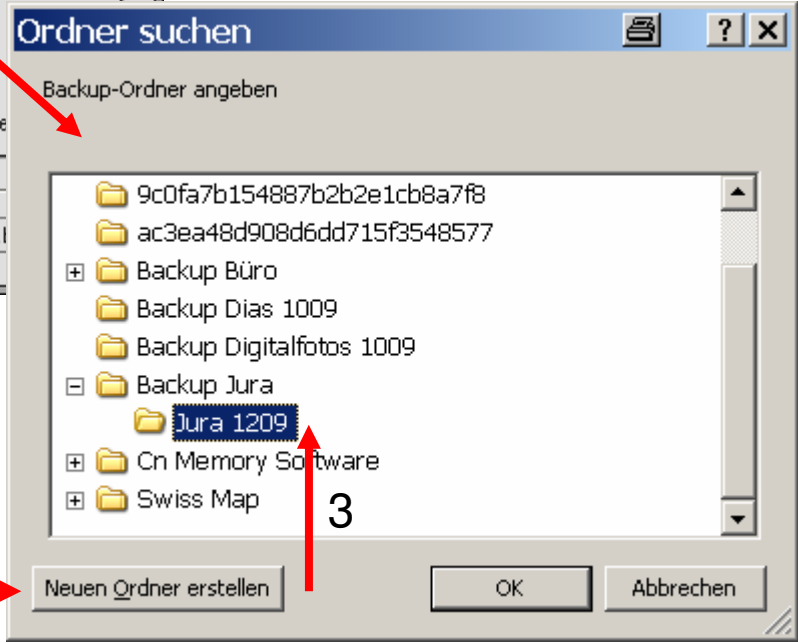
Ordner suchen

? X

Backup-Ordner angeben

9c0fa7b154887b2b2e1cb8a7f8
ac3ea48d908d6dd715f3548577
Backup Büro
Backup Dias 1009
Backup Digitalfotos 1009
Backup Jura
Jura 1209
Cn Memory Software
Swiss Map

3

Neuen Ordner erstellen

OK

Abbrechen